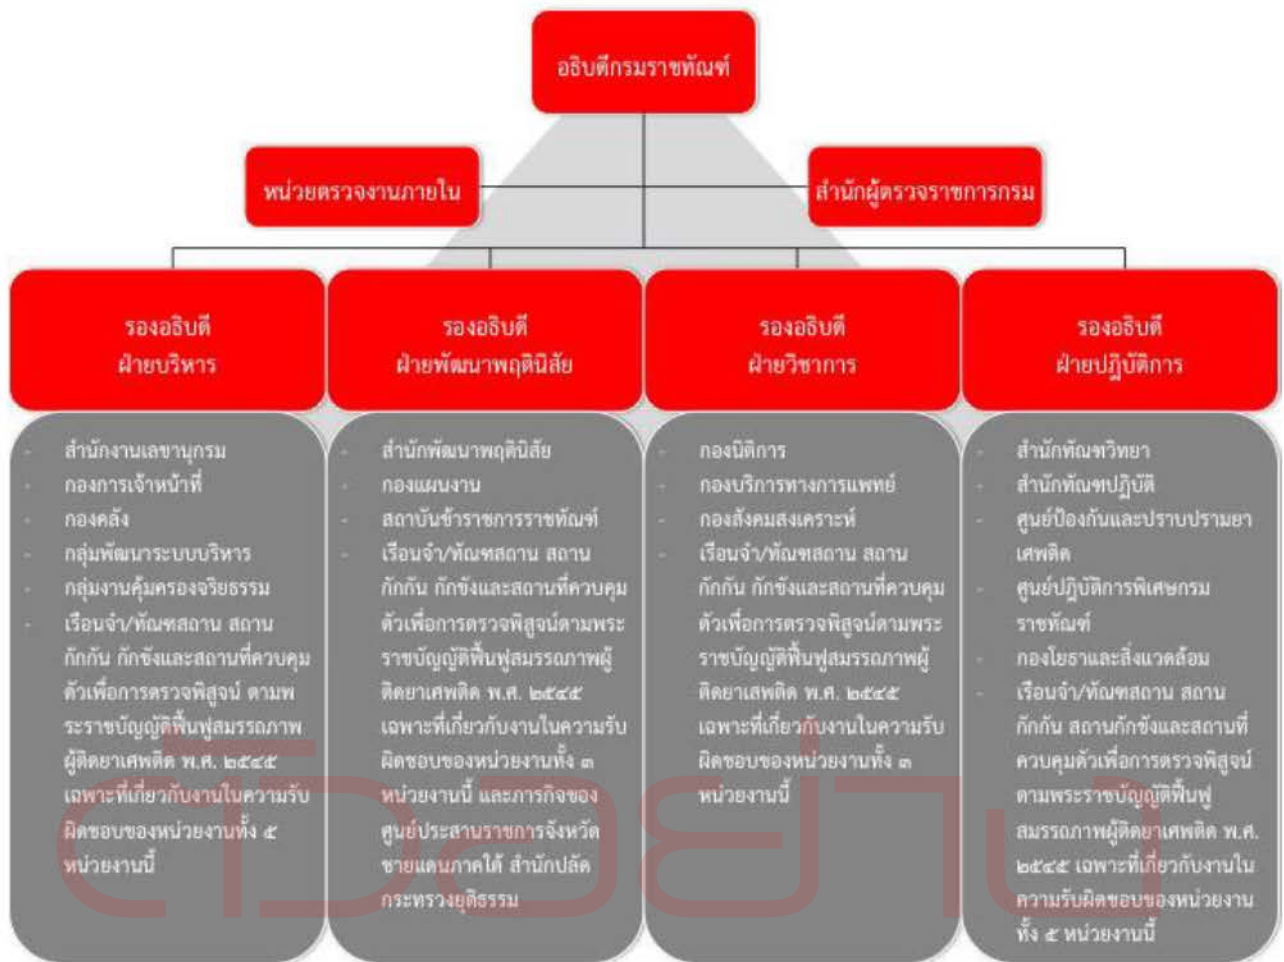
อธิบดีกรมราชทัณฑ์

หน่วยตรวจงานภายใน

สำนักผู้ตรวจราชการกรม

รองอธิบดี
ฝ่ายบริหาร

- สำนักงานเลขานุกรม
- กองการเจ้าหน้าที่
- กองคลัง
- กลุ่มพัฒนาระบบบริหาร
- กลุ่มงานคุ้มครองจริยธรรม
- เรือนจำ/ทัณฑสถาน สถานกักกัน กักขังและสถานที่ควบคุมตัวเพื่อการตรวจพิสูจน์ ตามพระราชบัญญัติฟื้นฟูสมรรถภาพผู้ติดยาเศพติด พ.ศ. ๒๕๔๕ เฉพาะที่เกี่ยวกับงานในความรับผิดชอบของหน่วยงานทั้ง ๕ หน่วยงานนี้

รองอธิบดี
ฝ่ายพัฒนาพฤตินิสัย

- สำนักพัฒนาพฤตินิสัย
- กองแผนงาน
- สถาบันข้าราชการราชทัณฑ์
- เรือนจำ/ทัณฑสถาน สถานกักกัน กักขังและสถานที่ควบคุมตัวเพื่อการตรวจพิสูจน์ตามพระราชบัญญัติฟื้นฟูสมรรถภาพผู้ติดยาเศพติด พ.ศ. ๒๕๔๕ เฉพาะที่เกี่ยวกับงานในความรับผิดชอบของหน่วยงานทั้ง ๓ หน่วยงานนี้ และภารกิจของศูนย์ประสานราชการจังหวัดชายแดนภาคใต้ สำนักปลัดกระทรวงยุติธรรม

รองอธิบดี
ฝ่ายวิชาการ

- กองนิติการ
- กองบริการทางการแพทย์
- กองสังคมสงเคราะห์
- เรือนจำ/ทัณฑสถาน สถานกักกัน กักขังและสถานที่ควบคุมตัวเพื่อการตรวจพิสูจน์ตามพระราชบัญญัติฟื้นฟูสมรรถภาพผู้ติดยาเสพติด พ.ศ. ๒๕๔๕ เฉพาะที่เกี่ยวกับงานในความรับผิดชอบของหน่วยงานทั้ง ๓ หน่วยงานนี้

รองอธิบดี
ฝ่ายปฏิบัติการ

- สำนักทัณฑวิทยา
- สำนักทัณฑปฏิบัติ
- ศูนย์ป้องกันและปราบปรามยาเศพติด
- ศูนย์ปฏิบัติการพิเศษกรมราชทัณฑ์
- กองโยธาและสิ่งแวดล้อม
- เรือนจำ/ทัณฑสถาน สถานกักกัน สถานกักขังและสถานที่ควบคุมตัวเพื่อการตรวจพิสูจน์ตามพระราชบัญญัติฟื้นฟูสมรรถภาพผู้ติดยาเศพติด พ.ศ. ๒๕๔๕ เฉพาะที่เกี่ยวกับงานในความรับผิดชอบของหน่วยงานทั้ง ๕ หน่วยงานนี้